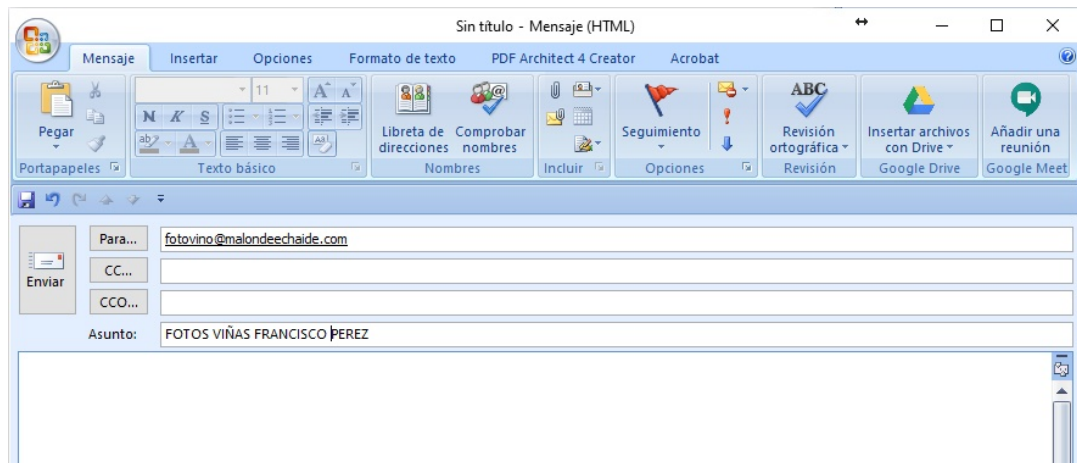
Sin título - Mensaje (HTML)

Mensaje Insertar Opciones Formato de texto PDF Architect 4 Creator Acrobat

Pegar
Portapapeles
11
N K S
Texto básico
Libreta de direcciones
Comprobar nombres
Nombres
Incluir
Seguimiento
Opciones
ABC
Revisión ortográfica
Revisión
Insertar archivos con Drive
Google Drive
Añadir una reunión
Google Meet

Enviar
Para... fotovino@malondeechaide.com
CC...
CCO...
Asunto: FOTOS VIÑAS FRANCISCO PEREZ